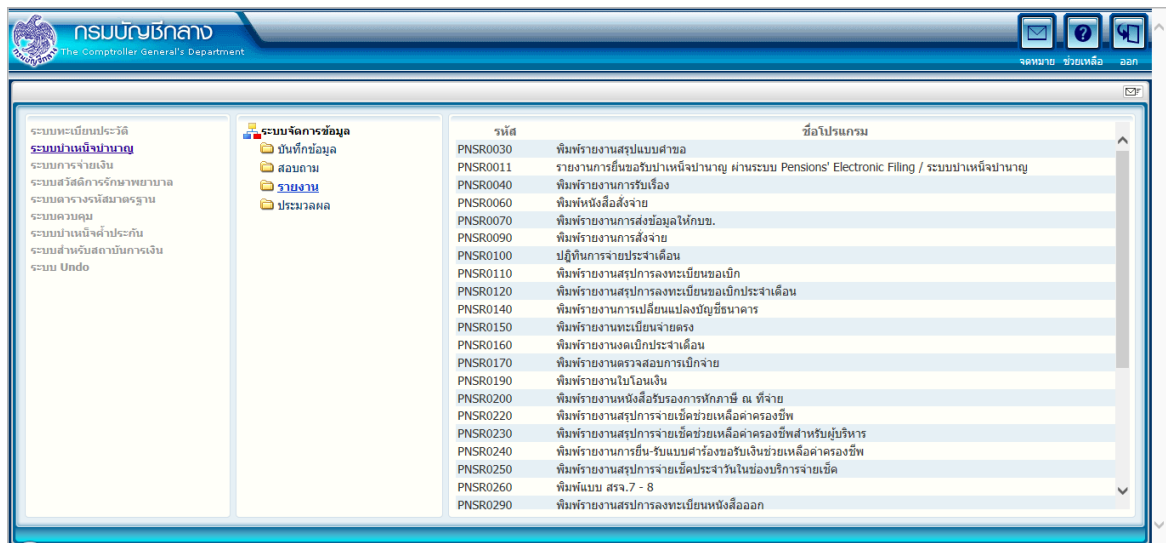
กรมบัญชีกลาง
The Comptroller General's Department

จดหมาย ช่วยเหลือ ออก

ระบบทะเบียนประวัติ
ระบบบำเหน็จบำนาญ
ระบบการจ่ายเงิน
ระบบสวัสดิการรักษาพยาบาล
ระบบตารางรหัสมาตรฐาน
ระบบควบคุม
ระบบบำเหน็จค้ำประกัน
ระบบสำหรับสถาบันการเงิน
ระบบ Undo

ระบบจัดการข้อมูล
บันทึกข้อมูล
สอบถาม
รายงาน
ประมวลผล

| รหัส | ชื่อโปรแกรม |
|---|---|
| PNSR0030 | พิมพ์รายงานสรุปแบบคำขอ |
| PNSR0011 | รายงานการยื่นขอรับบำเหน็จบำนาญ ผ่านระบบ Pensions' Electronic Filing / ระบบบำเหน็จบำนาญ |
| PNSR0040 | พิมพ์รายงานการรับเรื่อง |
| PNSR0060 | พิมพ์หนังสือสั่งจ่าย |
| PNSR0070 | พิมพ์รายงานการส่งข้อมูลให้กบข. |
| PNSR0090 | พิมพ์รายงานการสั่งจ่าย |
| PNSR0100 | ปฏิทินการจ่ายประจำเดือน |
| PNSR0110 | พิมพ์รายงานสรุปการลงทะเบียนขอเบิก |
| PNSR0120 | พิมพ์รายงานสรุปการลงทะเบียนขอเบิกประจำเดือน |
| PNSR0140 | พิมพ์รายงานการเปลี่ยนแปลงบัญชีธนาคาร |
| PNSR0150 | พิมพ์รายงานทะเบียนจ่ายตรง |
| PNSR0160 | พิมพ์รายงานงดเบิกประจำเดือน |
| PNSR0170 | พิมพ์รายงานตรวจสอบการเบิกจ่าย |
| PNSR0190 | พิมพ์รายงานใบโอนเงิน |
| PNSR0200 | พิมพ์รายงานหนังสือรับรองการหักภาษี ณ ที่จ่าย |
| PNSR0220 | พิมพ์รายงานสรุปการจ่ายเช็คช่วยเหลือค่าครองชีพ |
| PNSR0230 | พิมพ์รายงานสรุปการจ่ายเช็คช่วยเหลือค่าครองชีพสำหรับผู้บริหาร |
| PNSR0240 | พิมพ์รายงานการยื่น-รับแบบคำร้องขอรับเงินช่วยเหลือค่าครองชีพ |
| PNSR0250 | พิมพ์รายงานสรุปการจ่ายเช็คประจำวันในช่องบริการจ่ายเช็ค |
| PNSR0260 | พิมพ์แบบ สรจ.7 - 8 |
| PNSR0290 | พิมพ์รายงานสรุปการลงทะเบียนหนังสือออก |